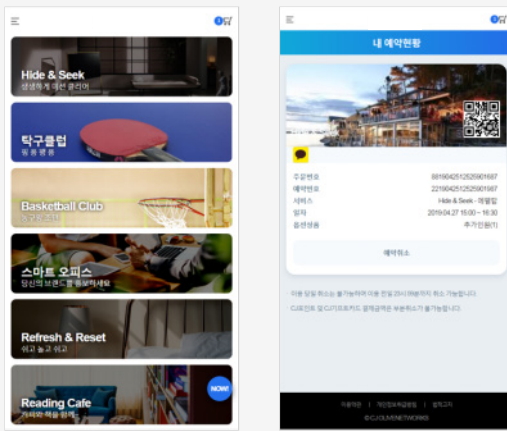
Hide & Seek
생생하게 ​​이색 클리어

탁구클럽
핑퐁 팡퐁

Basketball Club
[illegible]

스마트 오피스
당신의 브랜드를 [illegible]

Refresh & Reset
쉬고 놀고 쉬고

Reading Cafe
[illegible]

NOW!

내 예약현황

주문번호 881904251252991687
예약번호 221904251252991687
서비스 Hide & Seek - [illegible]
일자 2019.04.27 15:00 ~ 16:30
옵션상품 추가인원(1)

예약취소

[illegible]

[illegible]

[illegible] | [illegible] | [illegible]
© CJ OLIVENETWORKS